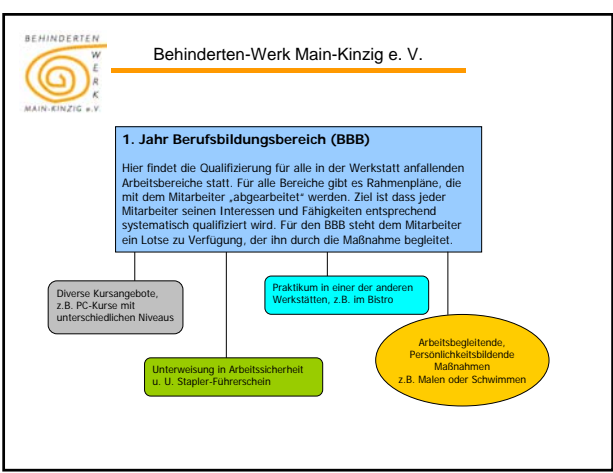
BEHINDERTEN
W
E
R
K
MAIN-KINZIG e.V.

Behinderten-Werk Main-Kinzig e. V.

1. Jahr Berufsbildungsbereich (BBB)

Hier findet die Qualifizierung für alle in der Werkstatt anfallenden Arbeitsbereiche statt. Für alle Bereiche gibt es Rahmenpläne, die mit dem Mitarbeiter „abgearbeitet" werden. Ziel ist dass jeder Mitarbeiter seinen Interessen und Fähigkeiten entsprechend systematisch qualifiziert wird. Für den BBB steht dem Mitarbeiter ein Lotse zu Verfügung, der ihn durch die Maßnahme begleitet.

Diverse Kursangebote, z.B. PC-Kurse mit unterschiedlichen Niveaus

Praktikum in einer der anderen Werkstätten, z.B. im Bistro

Unterweisung in Arbeitssicherheit u. U. Stapler-Führerschein

Arbeitsbegleitende, Persönlichkeitsbildende Maßnahmen z.B. Malen oder Schwimmen